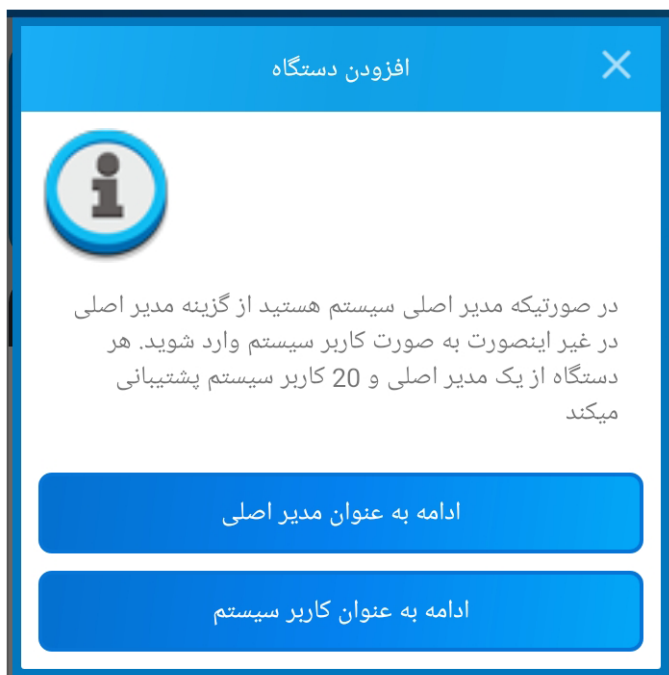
افزودن دستگاه

در صورتیکه مدیر اصلی سیستم هستید از گزینه مدیر اصلی در غیر اینصورت به صورت کاربر سیستم وارد شوید. هر دستگاه از یک مدیر اصلی و 20 کاربر سیستم پشتیبانی میکند

ادامه به عنوان مدیر اصلی

ادامه به عنوان کاربر سیستم